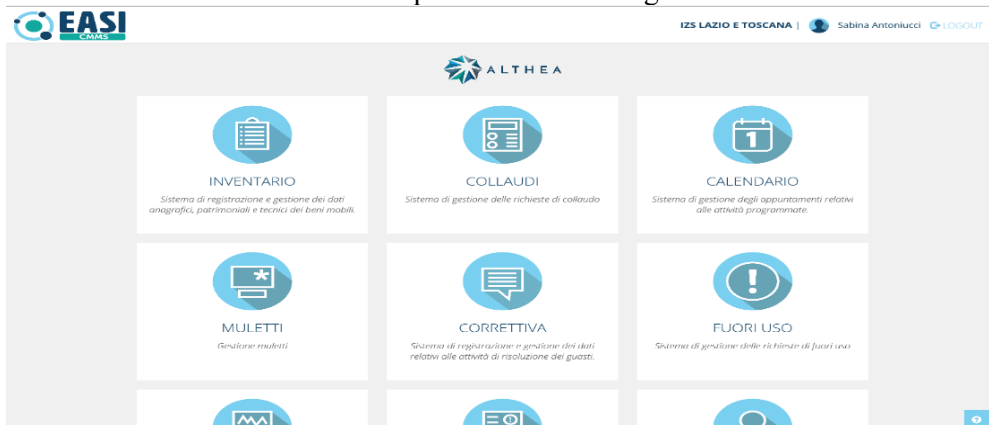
EASI
CMMS

IZS LAZIO E TOSCANA | Sabina Antoniucci LOGOUT

ALTHEA

INVENTARIO
Sistema di registrazione e gestione dei dati anagrafici, patrimoniali e tecnici dei beni mobili.

COLLAUDI
Sistema di gestione delle richieste di collaudo

CALENDARIO
Sistema di gestione degli appuntamenti relativi alle attività programmate.

MULETTI
Gestione muletti

CORRETTIVA
Sistema di registrazione e gestione dei dati relativi alle attività di risoluzione dei guasti.

FUORI USO
Sistema di gestione delle richieste di fuori uso